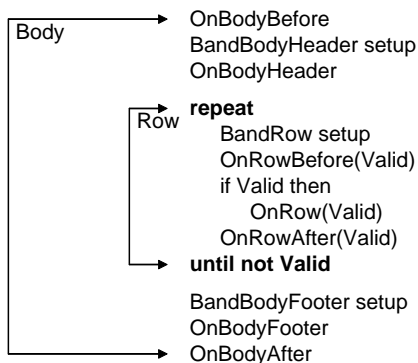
Body

OnBodyBefore
BandBodyHeader setup
OnBodyHeader

Row

**repeat**
BandRow setup
OnRowBefore(Valid)
if Valid then
OnRow(Valid)
OnRowAfter(Valid)
**until not Valid**

BandBodyFooter setup
OnBodyFooter
OnBodyAfter